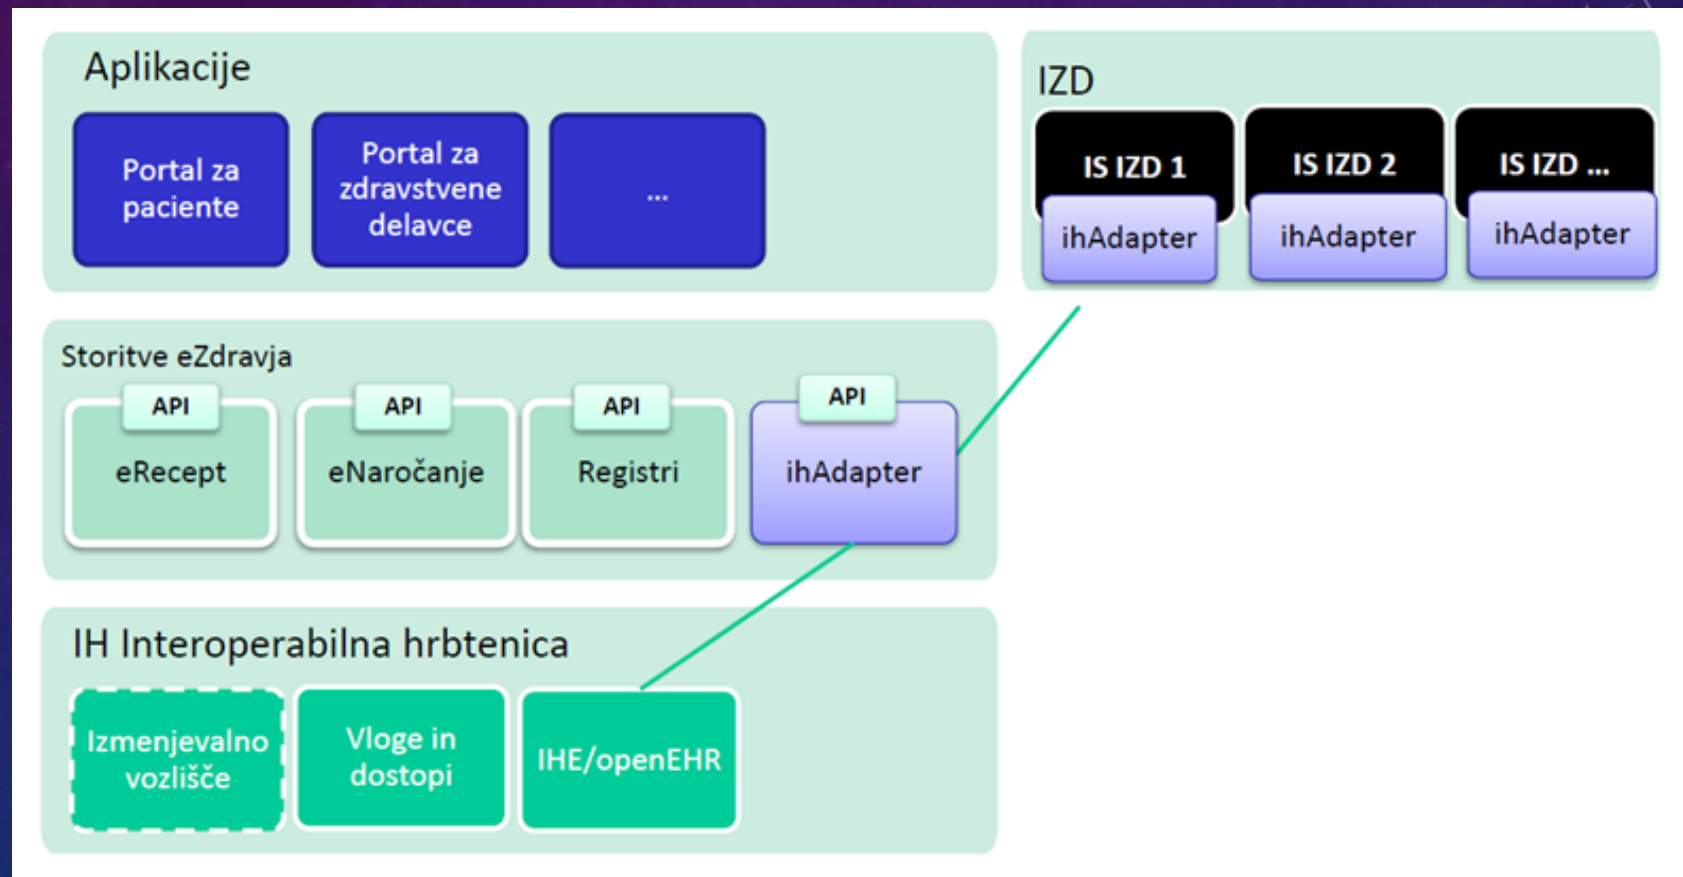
Aplikacije

Portal za paciente

Portal za zdravstvene delavce

...

IZD

IS IZD 1

ihAdapter

IS IZD 2

ihAdapter

IS IZD ...

ihAdapter

Storitve eZdravja

API

eRecept

API

eNaročanje

API

Registri

API

ihAdapter

IH Interoperabilna hrbtenica

Izmenjevalno vozlišče

Vloge in dostopi

IHE/openEHR